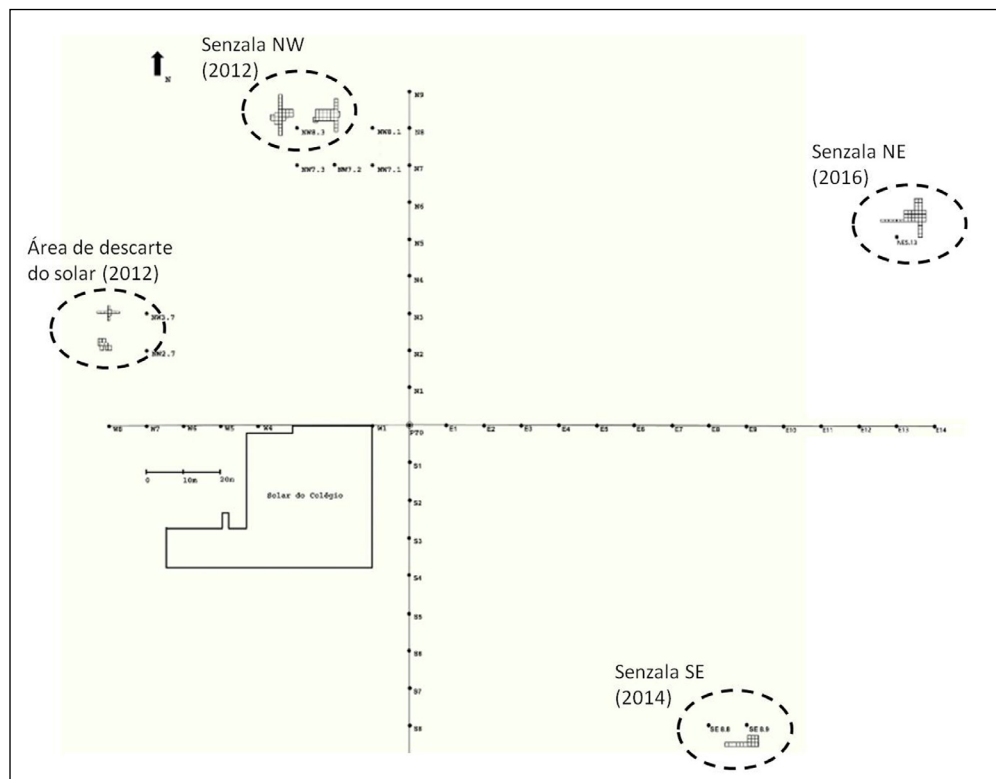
N

Senzala NW (2012)

Senzala NE (2016)

Área de descarte do solar (2012)

Senzala SE (2014)

N9
N8
N7
N6
N5
N4
N3
N2
N1

NW8.3
NW8.1
NW7.3
NW7.2
NW7.1

NE5.13

NW3.7
NW2.7

W8
W7
W6
W5
W4
W1
PT0
E1
E2
E3
E4
E5
E6
E7
E8
E9
E10
E11
E12
E13
E14

0
10m
20m

Solar do Colégio

S1
S2
S3
S4
S5
S6
S7
S8

SE 8.8
SE 8.9